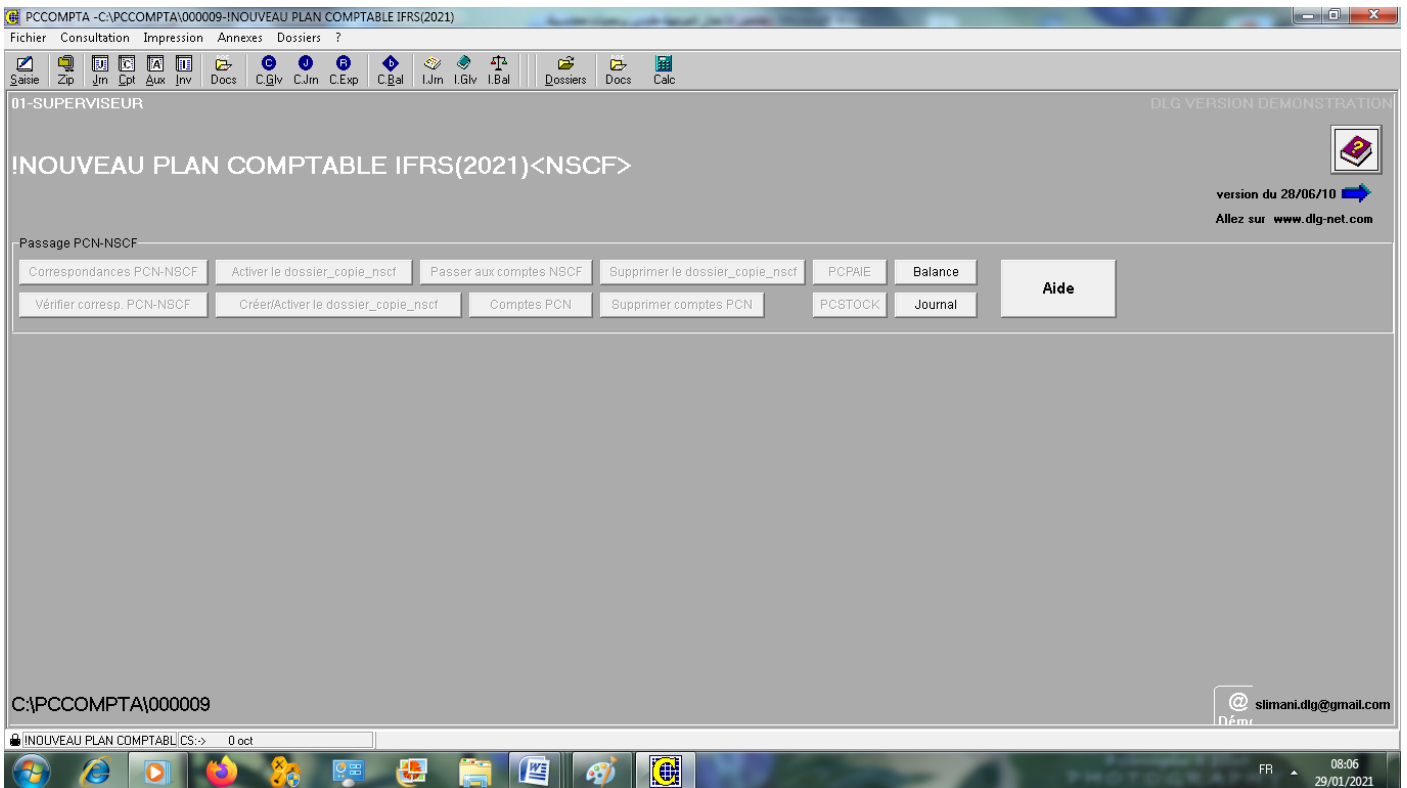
PCCOMPTA -C:\PCCOMPTA\000009-!NOUVEAU PLAN COMPTABLE IFRS(2021)

Fichier Consultation Impression Annexes Dossiers ?

Saisie Zip Jrn Cpt Aux Inv Docs C.Glv C.Jrn C.Exp C.Bal I.Jrn I.Glv I.Bal Dossiers Docs Calc

01-SUPERVISEUR

DLG VERSION DEMONSTRATION

!NOUVEAU PLAN COMPTABLE IFRS(2021)<NSCF>

version du 28/06/10

Allez sur www.dlg-net.com

Passage PCN-NSCF

Correspondances PCN-NSCF Activer le dossier_copie_nscf Passer aux comptes NSCF Supprimer le dossier_copie_nscf PCPAIE Balance

Vérifier corresp. PCN-NSCF Créer/Activer le dossier_copie_nscf Comptes PCN Supprimer comptes PCN PCSTOCK Journal

Aide

C:\PCCOMPTA\000009

@ slimani.dlg@gmail.com

Démo

!NOUVEAU PLAN COMPTABL CS:-> 0 oct

FR 08:06 29/01/2021